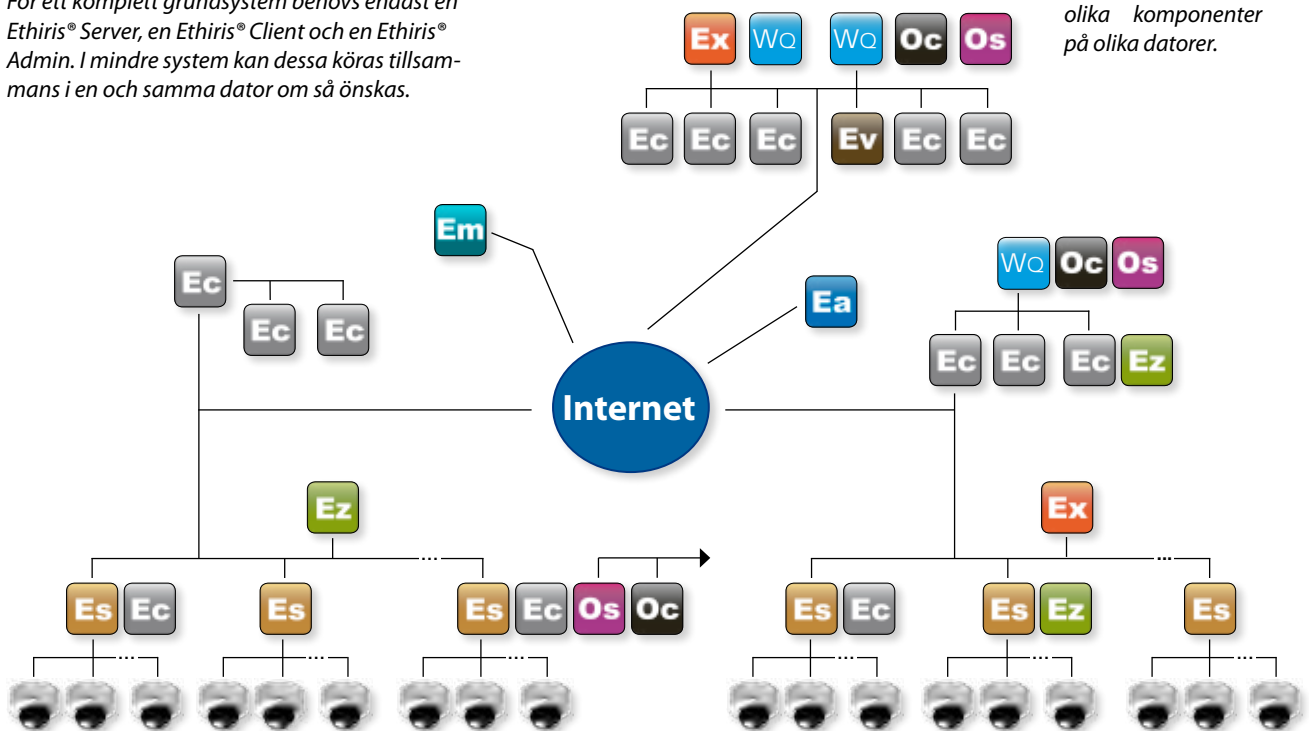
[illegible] Ethiris® Server, en Ethiris® Client och en Ethiris® Admin. I mindre system kan dessa köras tillsammans i en och samma dator om så önskas.

olika komponenter på olika datorer.

Ex WQ WQ Oc Os

Ec Ec Ec Ev Ec Ec

Em

Ea

Ec

Ec Ec

WQ Oc Os

Ec Ec Ec Ez

Internet

Ez

Ex

...

...

Es Ec

Es

Es Ec Os Oc

Es Ec

Es Ez

Es

...

...

...

...

...

...